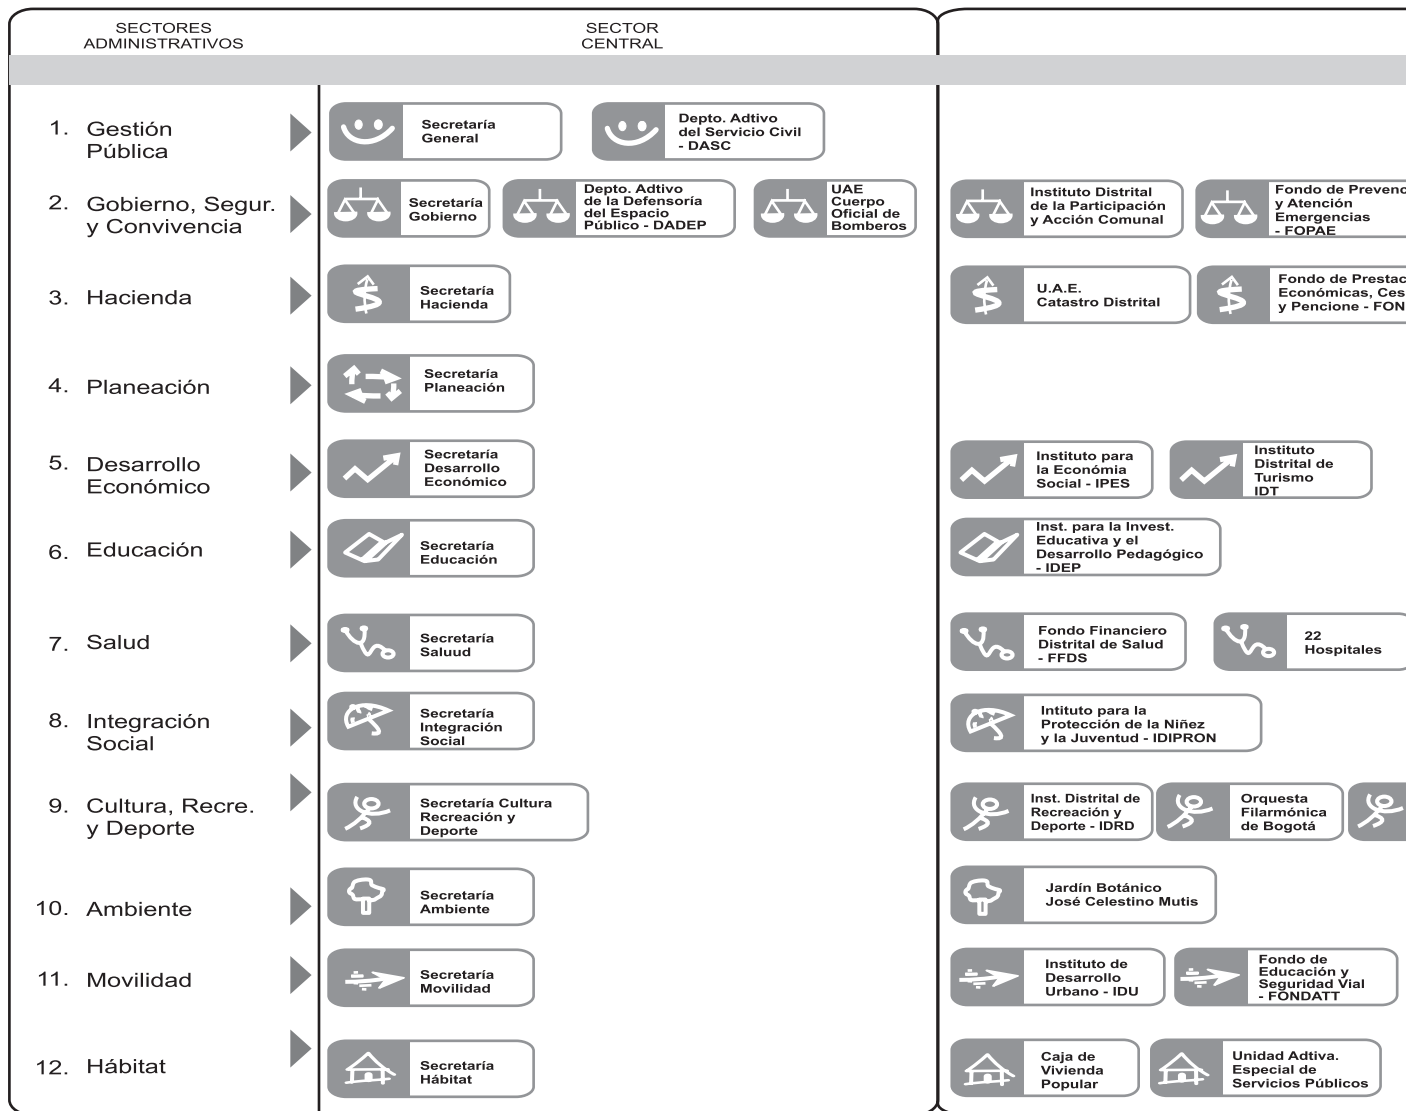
SECTORES ADMINISTRATIVOS

SECTOR CENTRAL

1. Gestión Pública

Secretaría General

Depto. Adtivo del Servicio Civil - DASC

2. Gobierno, Segur. y Convivencia

Secretaría Gobierno

Depto. Adtivo de la Defensoría del Espacio Público - DADEP

UAE Cuerpo Oficial de Bomberos

Instituto Distrital de la Participación y Acción Comunal

Fondo de Prevenc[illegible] y Atención Emergencias - FOPAE

3. Hacienda

Secretaría Hacienda

U.A.E. Catastro Distrital

Fondo de Prestac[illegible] Económicas, Ces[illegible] y Pencione - FON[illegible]

4. Planeación

Secretaría Planeación

5. Desarrollo Económico

Secretaría Desarrollo Económico

Instituto para la Económia Social - IPES

Instituto Distrital de Turismo IDT

6. Educación

Secretaría Educación

Inst. para la Invest. Educativa y el Desarrollo Pedagógico - IDEP

7. Salud

Secretaría Saluud

Fondo Financiero Distrital de Salud - FFDS

22 Hospitales

8. Integración Social

Secretaría Integración Social

Intituto para la Protección de la Niñez y la Juventud - IDIPRON

9. Cultura, Recre. y Deporte

Secretaría Cultura Recreación y Deporte

Inst. Distrital de Recreación y Deporte - IDRD

Orquesta Filarmónica de Bogotá

10. Ambiente

Secretaría Ambiente

Jardín Botánico José Celestino Mutis

11. Movilidad

Secretaría Movilidad

Instituto de Desarrollo Urbano - IDU

Fondo de Educación y Seguridad Vial - FONDATT

12. Hábitat

Secretaría Hábitat

Caja de Vivienda Popular

Unidad Adtiva. Especial de Servicios Públicos